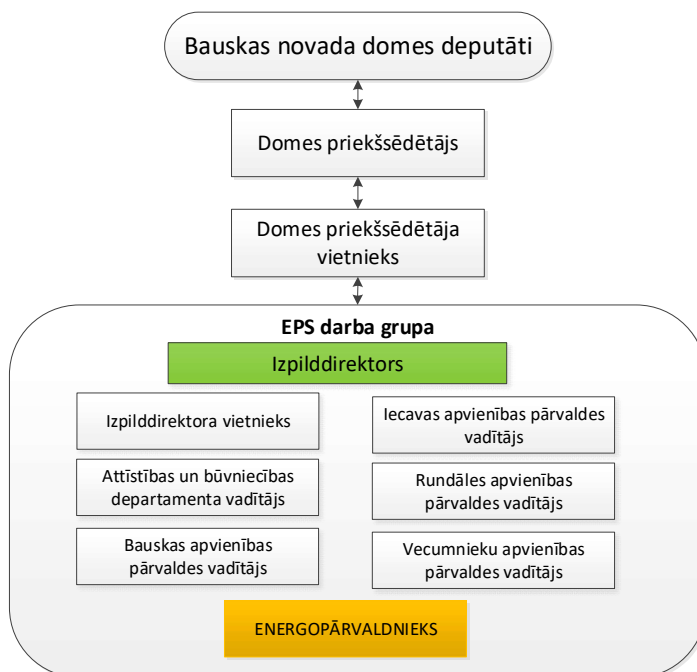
Bauskas novada domes deputāti

Domes priekšsēdētājs

Domes priekšsēdētāja vietnieks

EPS darba grupa

Izpilddirektors

Izpilddirektora vietnieks

Iecavas apvienības pārvaldes vadītājs

Attīstības un būvniecības departamenta vadītājs

Rundāles apvienības pārvaldes vadītājs

Bauskas apvienības pārvaldes vadītājs

Vecumnieku apvienības pārvaldes vadītājs

ENERGOPĀRVALDNIEKS